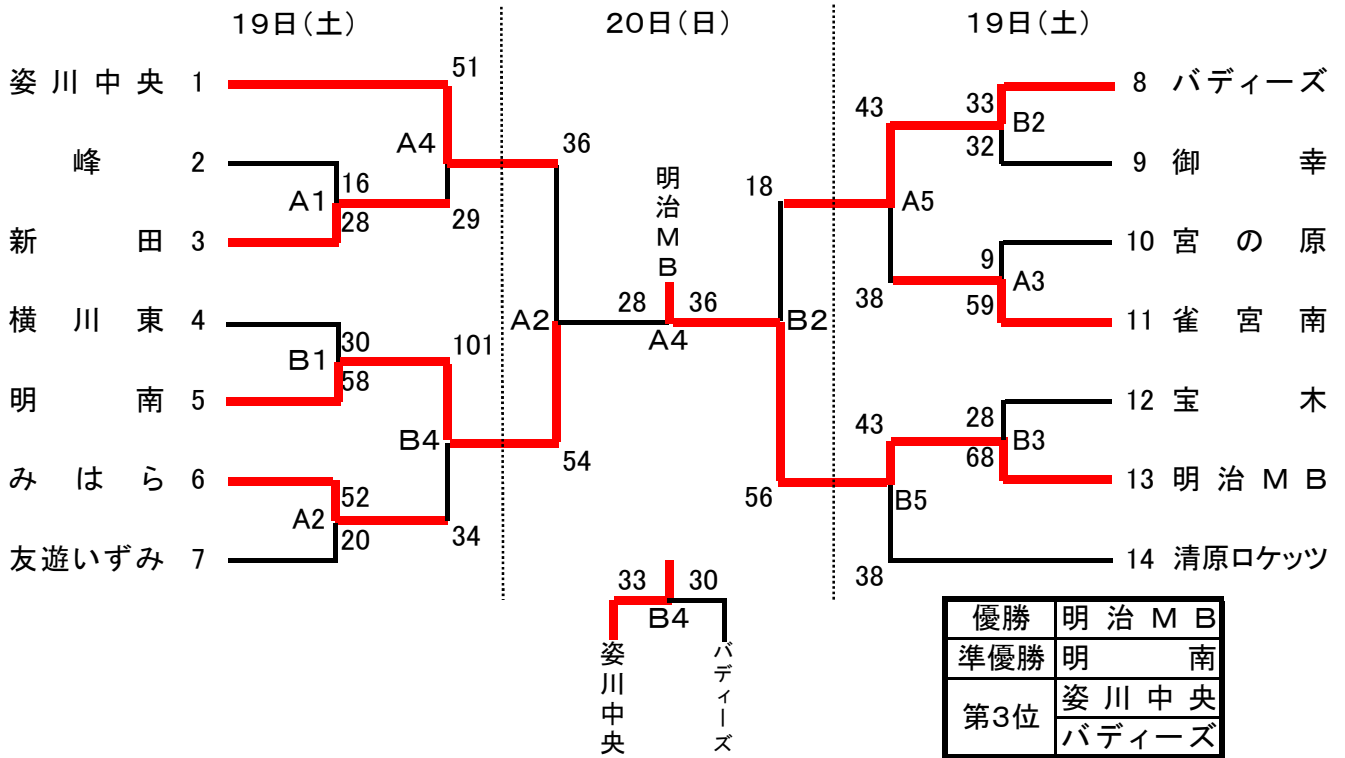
19日（土）　20日（日）　19日（土）

姿川中央 1
峰 2
新田 3
横川東 4
明南 5
みはら 6
友遊いずみ 7

51
A4
16
A1
28
29
30
B1
58
101
B4
52
A2
20
34

36
A2
54
明治ＭＢ
28
36
A4
18
B2
56

43
33
B2
32
A5
9
A3
38
59
43
28
B3
68
B5
38

8 バディーズ
9 御幸
10 宮の原
11 雀宮南
12 宝木
13 明治ＭＢ
14 清原ロケッツ

33
B4
30
姿川中央
バディーズ

| 優勝 | 明治ＭＢ |
|---|---|
| 準優勝 | 明南 |
| 第3位 | 姿川中央 |
| | バディーズ |